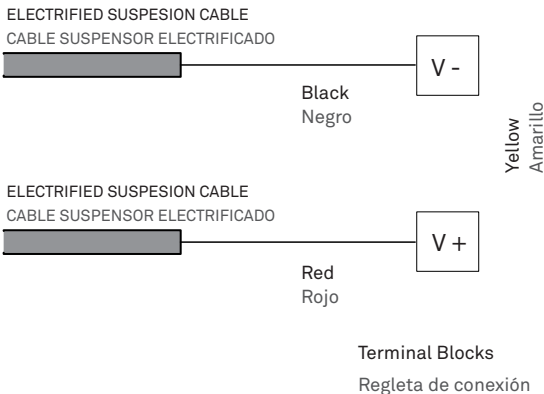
ELECTRIFIED SUSPESION CABLE
CABLE SUSPENSOR ELECTRIFICADO

V -

Black
Negro

Yellow
Amarillo

ELECTRIFIED SUSPESION CABLE
CABLE SUSPENSOR ELECTRIFICADO

V +

Red
Rojo

Terminal Blocks
Regleta de conexión